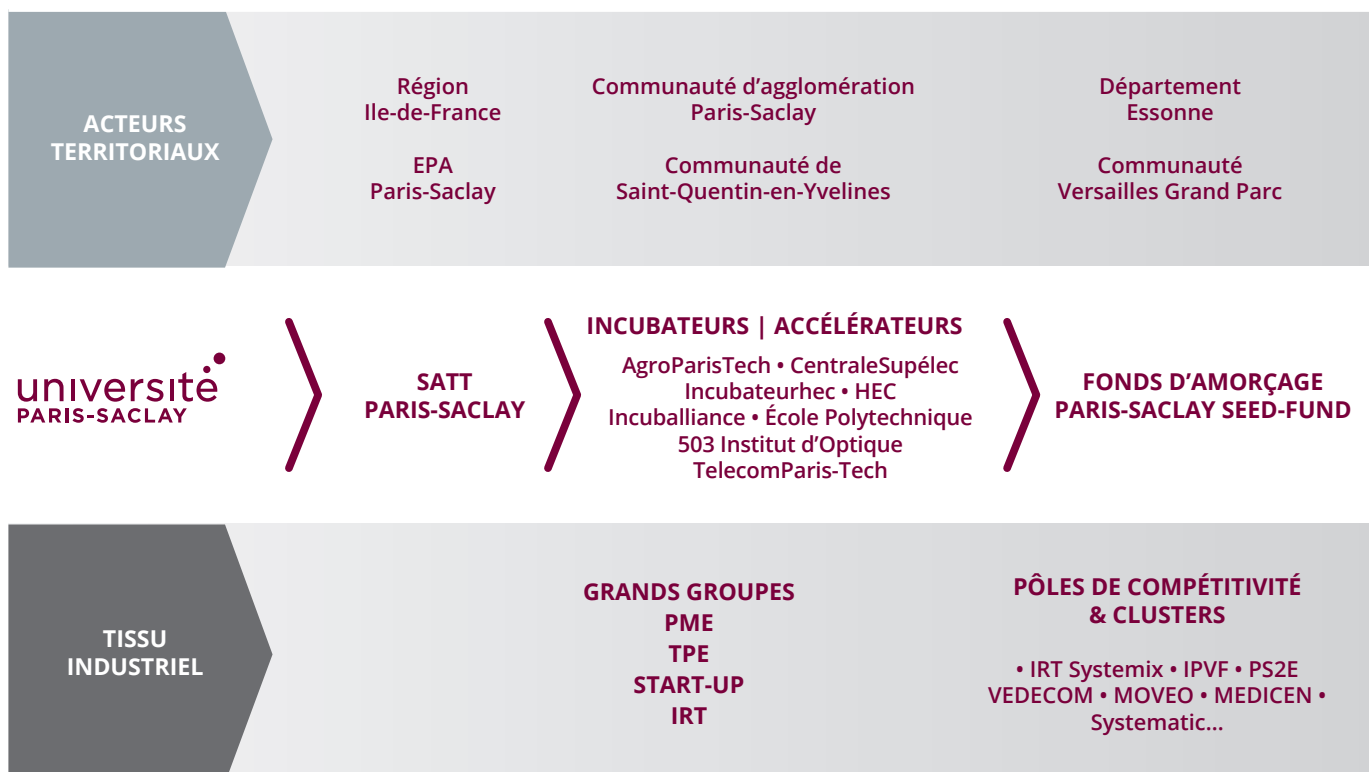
ACTEURS TERRITORIAUX

Région
Ile-de-France

EPA
Paris-Saclay

Communauté d'agglomération
Paris-Saclay

Communauté de
Saint-Quentin-en-Yvelines

Département
Essonne

Communauté
Versailles Grand Parc

université
PARIS-SACLAY

SATT
PARIS-SACLAY

INCUBATEURS | ACCÉLÉRATEURS

AgroParisTech • CentraleSupélec
Incubateurhec • HEC
Incuballiance • École Polytechnique
503 Institut d'Optique
TelecomParis-Tech

FONDS D'AMORÇAGE
PARIS-SACLAY SEED-FUND

TISSU INDUSTRIEL

GRANDS GROUPES
PME
TPE
START-UP
IRT

PÔLES DE COMPÉTITIVITÉ
& CLUSTERS

• IRT Systemix • IPVF • PS2E
VEDECOM • MOVEO • MEDICEN •
Systematic...